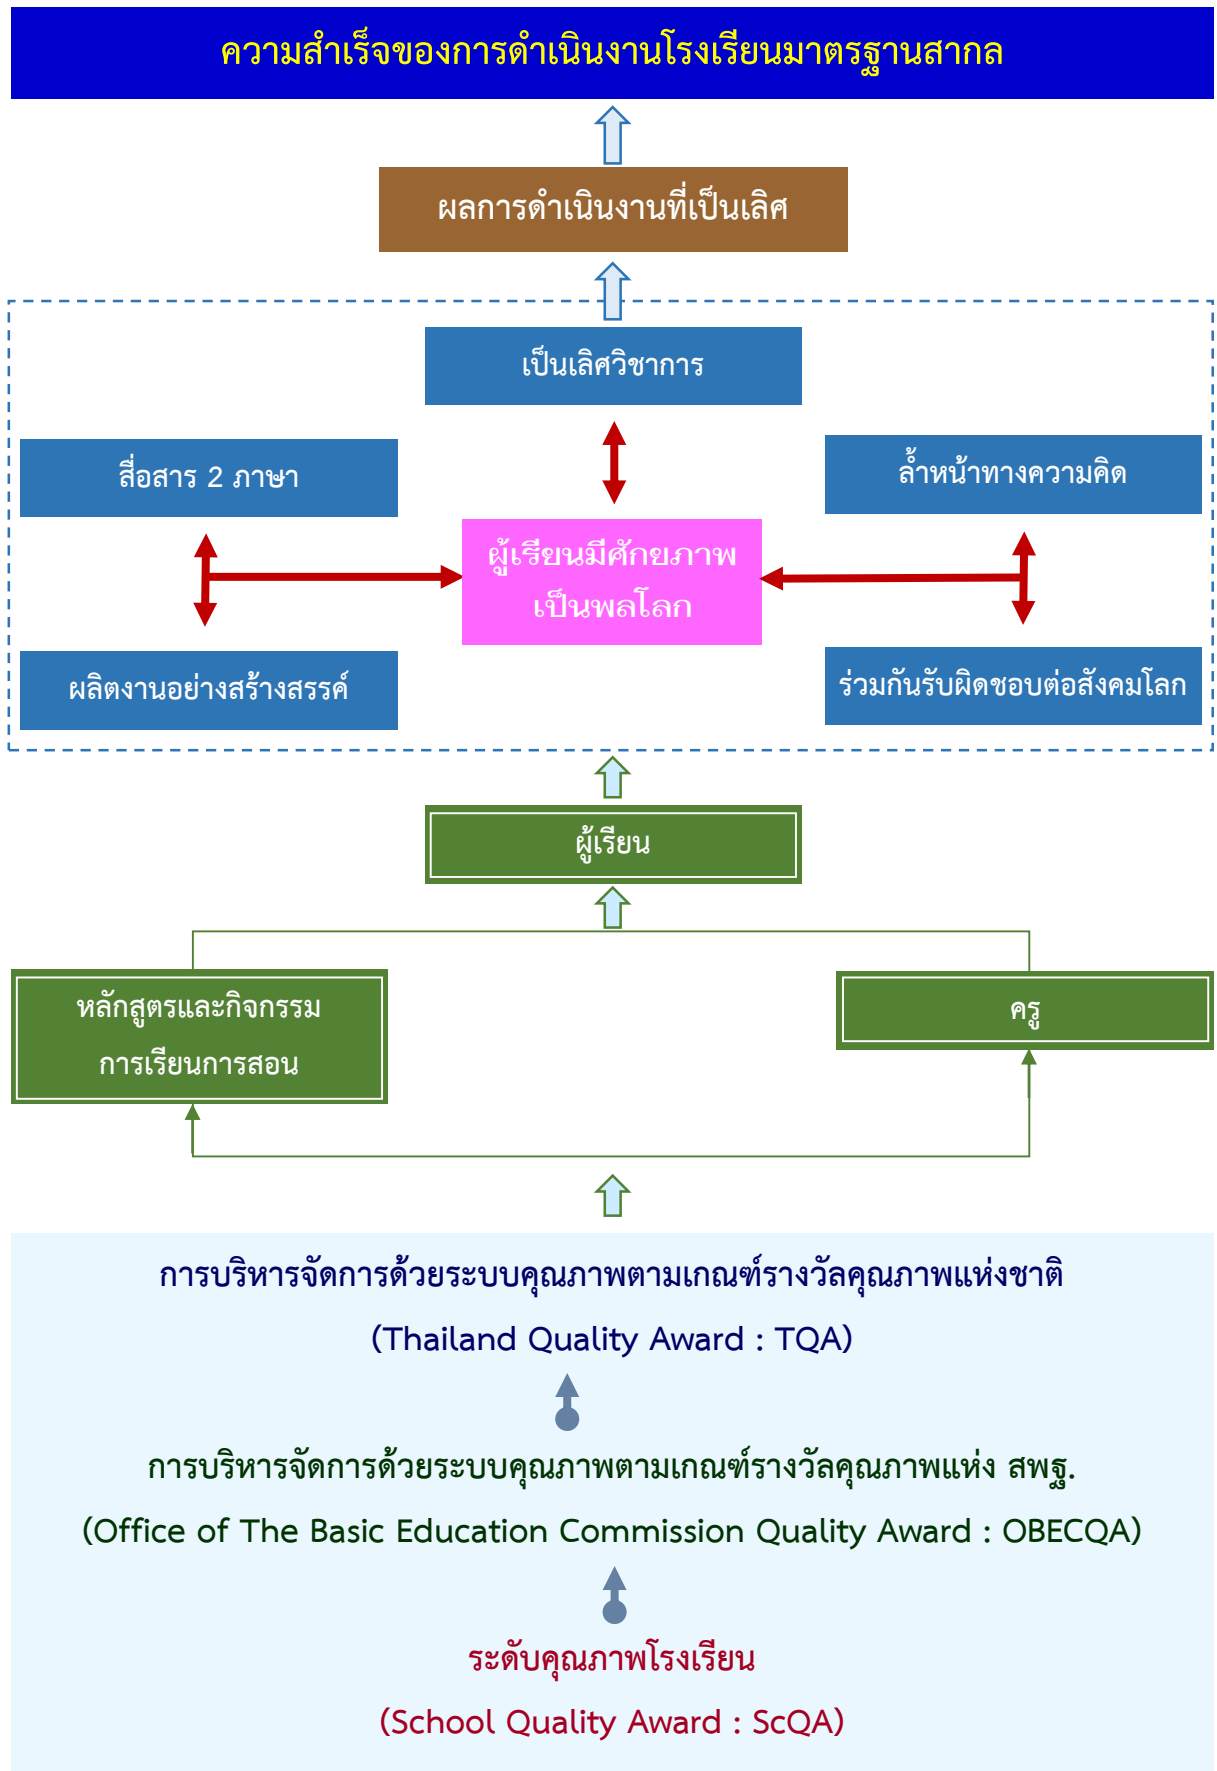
ความสำเร็จของการดำเนินงานโรงเรียนมาตรฐานสากล

ผลการดำเนินงานที่เป็นเลิศ

เป็นเลิศวิชาการ

สื่อสาร 2 ภาษา

ล้ำหน้าทางความคิด

ผู้เรียนมีศักยภาพ เป็นพลโลก

ผลิตงานอย่างสร้างสรรค์

ร่วมกันรับผิดชอบต่อสังคมโลก

ผู้เรียน

หลักสูตรและกิจกรรม การเรียนการสอน

ครู

การบริหารจัดการด้วยระบบคุณภาพตามเกณฑ์รางวัลคุณภาพแห่งชาติ (Thailand Quality Award : TQA)

การบริหารจัดการด้วยระบบคุณภาพตามเกณฑ์รางวัลคุณภาพแห่ง สพฐ. (Office of The Basic Education Commission Quality Award : OBECQA)

ระดับคุณภาพโรงเรียน (School Quality Award : ScQA)